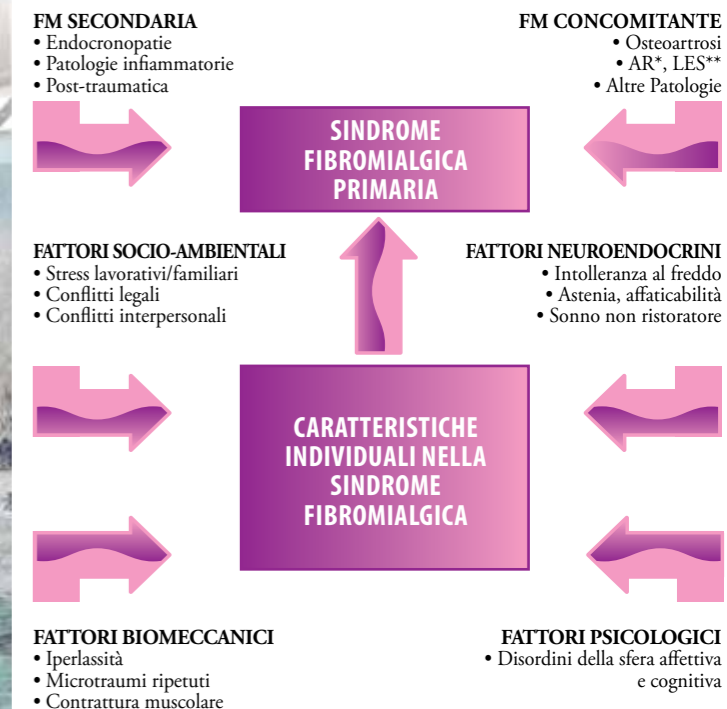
FM SECONDARIA
• Endocronopatie
• Patologie infiammatorie
• Post-traumatica

FM CONCOMITANTE
• Osteoartrosi
• AR*, LES**
• Altre Patologie

SINDROME FIBROMIALGICA PRIMARIA

FATTORI SOCIO-AMBIENTALI
• Stress lavorativi/familiari
• Conflitti legali
• Conflitti interpersonali

FATTORI NEUROENDOCRINI
• Intolleranza al freddo
• Astenia, affaticabilità
• Sonno non ristoratore

CARATTERISTICHE INDIVIDUALI NELLA SINDROME FIBROMIALGICA

FATTORI BIOMECCANICI
• Iperlassità
• Microtraumi ripetuti
• Contrattura muscolare

FATTORI PSICOLOGICI
• Disordini della sfera affettiva e cognitiva